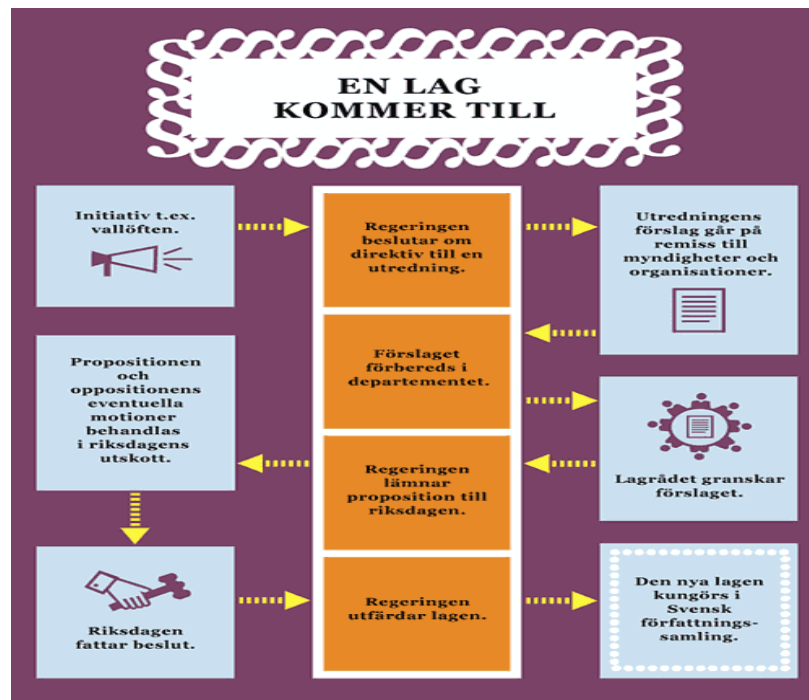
EN LAG KOMMER TILL

Initiativ t.ex. vallöften.

Regeringen beslutar om direktiv till en utredning.

Utredningens förslag går på remiss till myndigheter och organisationer.

Propositionen och oppositionens eventuella motioner behandlas i riksdagens utskott.

Förslaget förbereds i departementet.

Regeringen lämnar proposition till riksdagen.

Lagrådet granskar förslaget.

Riksdagen fattar beslut.

Regeringen utfärdar lagen.

Den nya lagen kungörs i Svensk författningssamling.